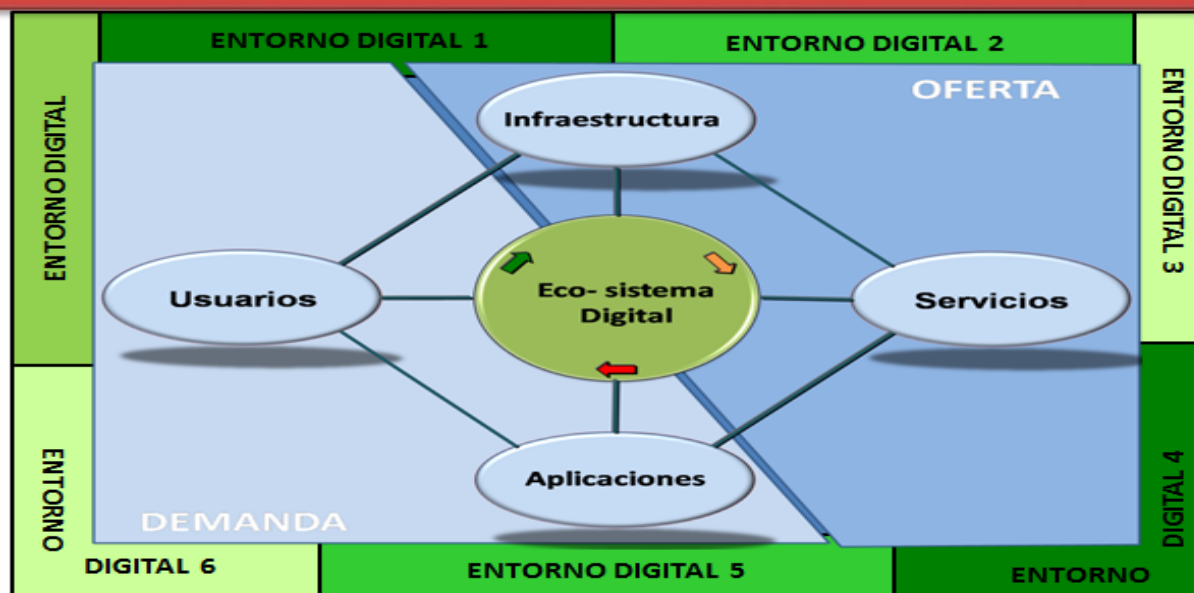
ENTORNO DIGITAL 1

ENTORNO DIGITAL 2

ENTORNO DIGITAL

ENTORNO DIGITAL 3

OFERTA

Infraestructura

Usuarios

Eco- sistema Digital

Servicios

Aplicaciones

DEMANDA

ENTORNO

DIGITAL 6

ENTORNO DIGITAL 5

ENTORNO

DIGITAL 4